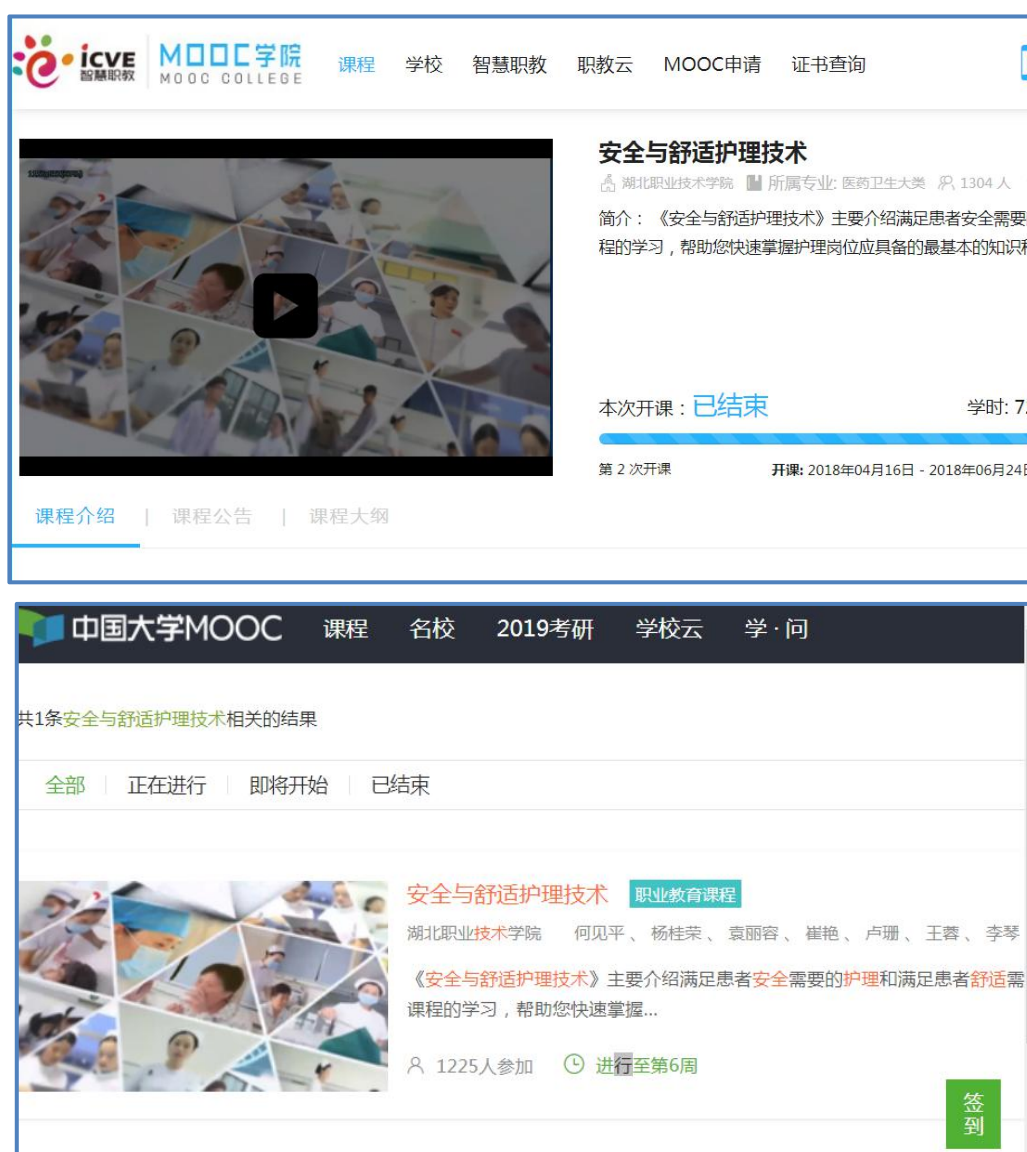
icve 智慧职教 MOOC学院 MOOC COLLEGE 课程 学校 智慧职教 职教云 MOOC申请 证书查询

安全与舒适护理技术
湖北职业技术学院 所属专业: 医药卫生大类 1304 人
简介：《安全与舒适护理技术》主要介绍满足患者安全需要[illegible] 程的学习，帮助您快速掌握护理岗位应具备的最基本的知识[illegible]

本次开课：已结束 学时: 7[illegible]
第 2 次开课 开课: 2018年04月16日 - 2018年06月24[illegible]

课程介绍 | 课程公告 | 课程大纲

中国大学MOOC 课程 名校 2019考研 学校云 学·问

共1条安全与舒适护理技术相关的结果

全部 正在进行 即将开始 已结束

安全与舒适护理技术 职业教育课程
湖北职业技术学院 何见平、杨桂荣、袁丽容、崔艳、卢珊、王蓉、李琴
《安全与舒适护理技术》主要介绍满足患者安全需要的护理和满足患者舒适需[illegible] 课程的学习，帮助您快速掌握...
1225人参加 进行至第6周

签到